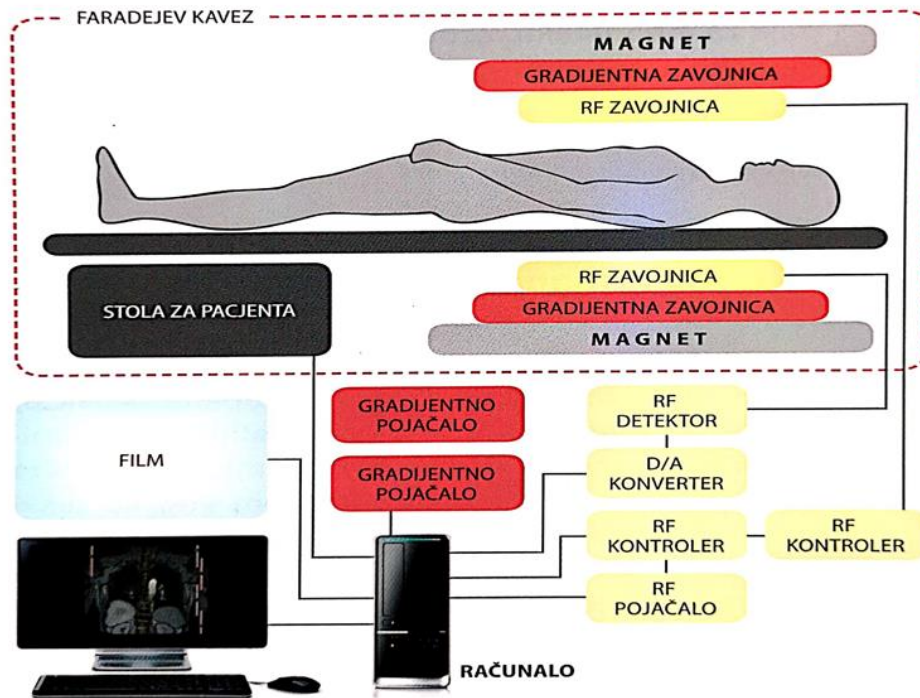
FARADEJEV KAVEZ

MAGNET

GRADIJENTNA ZAVOJNICA

RF ZAVOJNICA

STOLA ZA PACJENTA

RF ZAVOJNICA

GRADIJENTNA ZAVOJNICA

MAGNET

FILM

GRADIJENTNO POJAČALO

GRADIJENTNO POJAČALO

RF DETEKTOR

D/A KONVERTER

RF KONTROLER

RF KONTROLER

RF POJAČALO

RAČUNALO